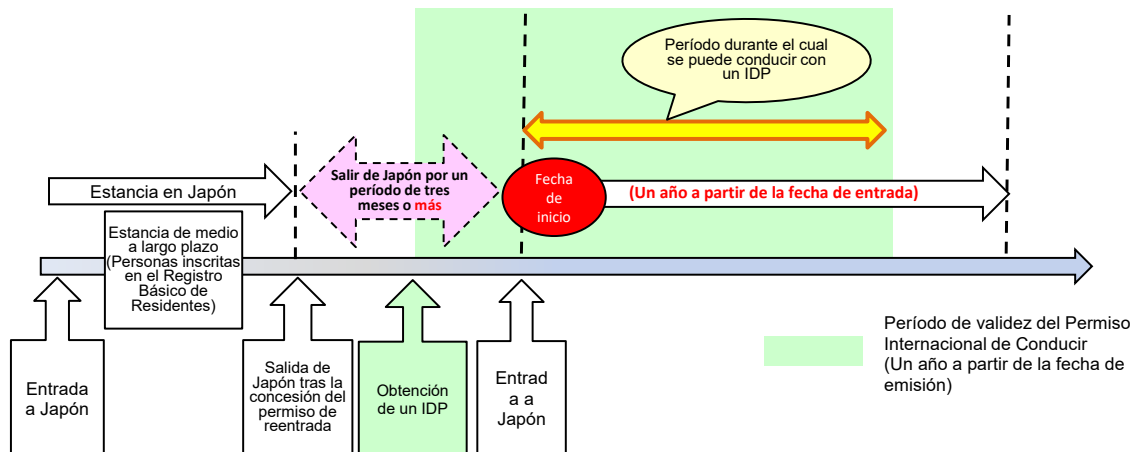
Período durante el cual se puede conducir con un IDP

Estancia en Japón

Salir de Japón por un período de tres meses o más

Fecha de inicio

(Un año a partir de la fecha de entrada)

Estancia de medio a largo plazo (Personas inscritas en el Registro Básico de Residentes)

Entrada a Japón

Salida de Japón tras la concesión del permiso de reentrada

Obtención de un IDP

Entrad a a Japón

Período de validez del Permiso Internacional de Conducir (Un año a partir de la fecha de emisión)